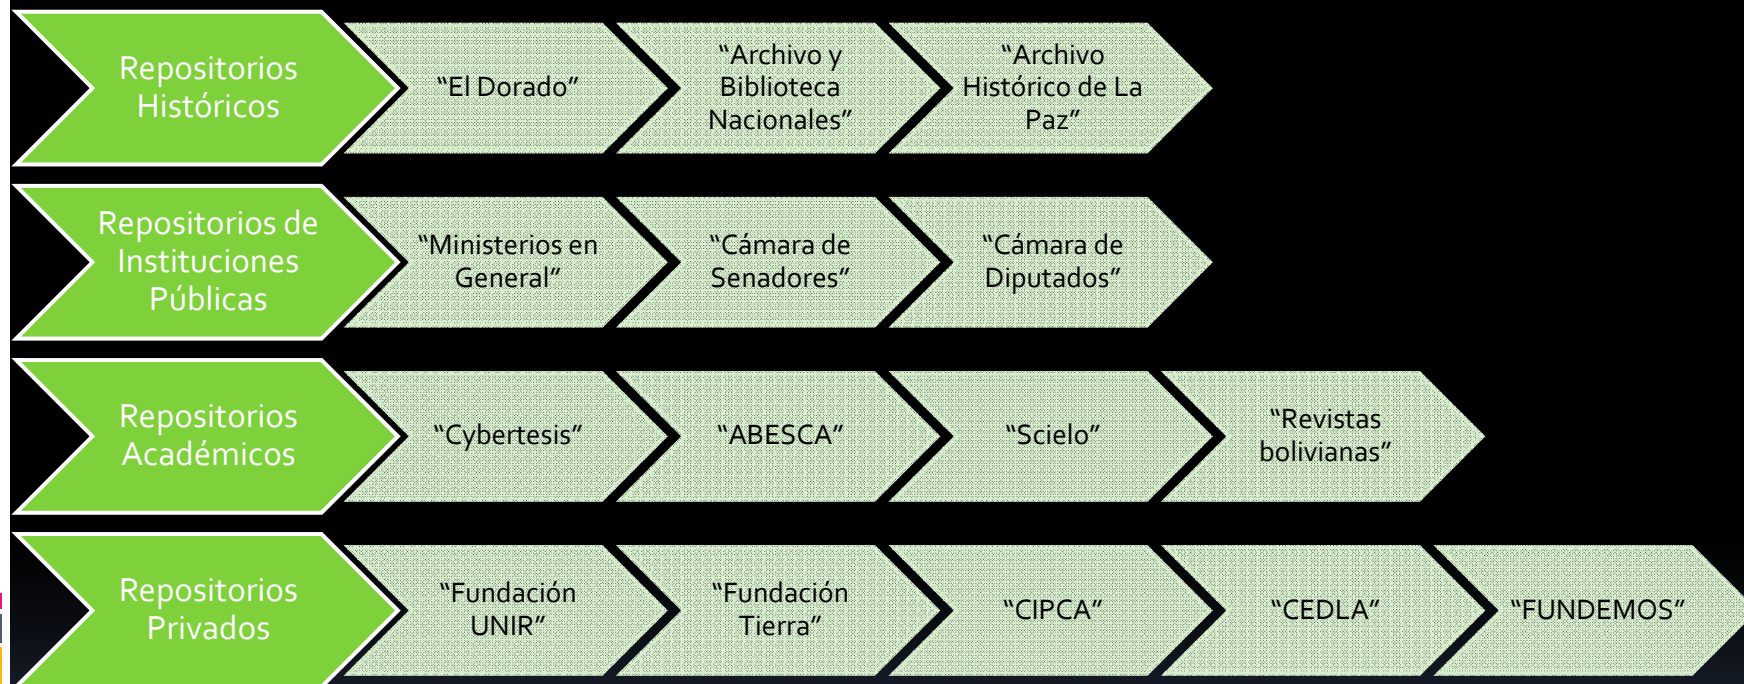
Repositorios Históricos

“El Dorado”

“Archivo y Biblioteca Nacionales”

“Archivo Histórico de La Paz”

Repositorios de Instituciones Públicas

“Ministerios en General”

“Cámara de Senadores”

“Cámara de Diputados”

Repositorios Académicos

“Cybertesis”

“ABESCA”

“Scielo”

“Revistas bolivianas”

Repositorios Privados

“Fundación UNIR”

“Fundación Tierra”

“CIPCA”

“CEDLA”

“FUNDEMOS”